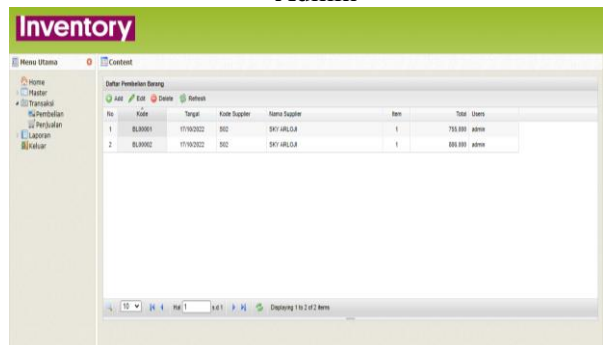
Inventory

Menu Utama

Home
Master
Transaksi
Pembelian
Penjualan
Laporan
Keluar

Content

Daftar Pembelian Barang

Add Edit Delete Refresh

| No | Kode | Tangal | Kode Supplier | Nama Supplier | Item | Total | Users |
|---|---|---|---|---|---|---|---|
| 1 | BL00001 | 17/10/2022 | S02 | SKY ARLOJI | 1 | 755.000 | admin |
| 2 | BL00002 | 17/10/2022 | S02 | SKY ARLOJI | 1 | 886.000 | admin |

10 Hal 1 s.d 1 Displaying 1 to 2 of 2 items